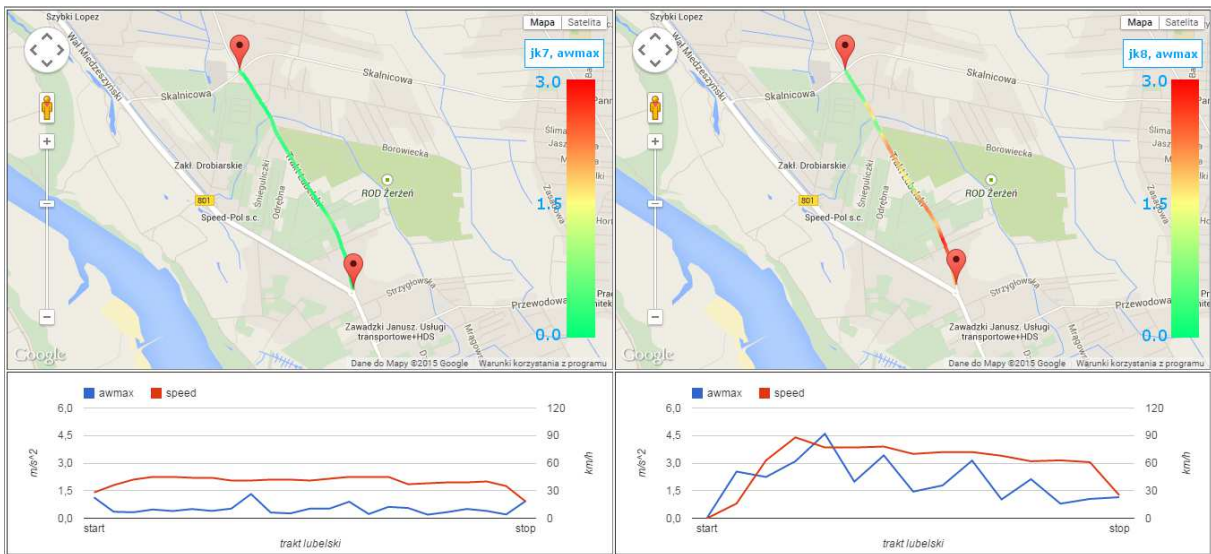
Szybki Lopez
Mapa | Satelita
Wał Miedzeszyński
jk7, awmax
Skalnicowa
Skalnicowa
3.0
Zakł. Drobiarskie
Borowiecka
Trakt Lubelski
Śnieguliczki
Odrębna
801
Speed-Pol s.c.
ROD Żerzeń
1.5
Strzygłowska
Przewodowa
Zawadzki Janusz. Usługi transportowe+HDS
0.0
Google
Dane do Mapy ©2015 Google Warunki korzystania z programu

Szybki Lopez
Mapa | Satelita
Wał Miedzeszyński
jk8, awmax
Skalnicowa
Skalnicowa
3.0
Zakł. Drobiarskie
Borowiecka
Trakt Lubelski
Śnieguliczki
Odrębna
801
Speed-Pol s.c.
ROD Żerzeń
1.5
Strzygłowska
Przewodowa
Zawadzki Janusz. Usługi transportowe+HDS
0.0
Google
Dane do Mapy ©2015 Google Warunki korzystania z programu

awmax speed
6,0 4,5 3,0 1,5 0,0
m/s^2
120 90 60 30 0
km/h
start stop
trakt lubelski

awmax speed
6,0 4,5 3,0 1,5 0,0
m/s^2
120 90 60 30 0
km/h
start stop
trakt lubelski